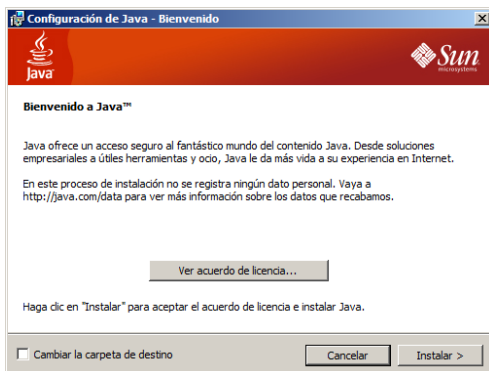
Configuración de Java - Bienvenido

Java

Sun microsystems

Bienvenido a Java™

Java ofrece un acceso seguro al fantástico mundo del contenido Java. Desde soluciones empresariales a útiles herramientas y ocio, Java le da más vida a su experiencia en Internet.

En este proceso de instalación no se registra ningún dato personal. Vaya a http://java.com/data para ver más información sobre los datos que recabamos.

Ver acuerdo de licencia...

Haga clic en "Instalar" para aceptar el acuerdo de licencia e instalar Java.

Cambiar la carpeta de destino

Cancelar

Instalar >

X